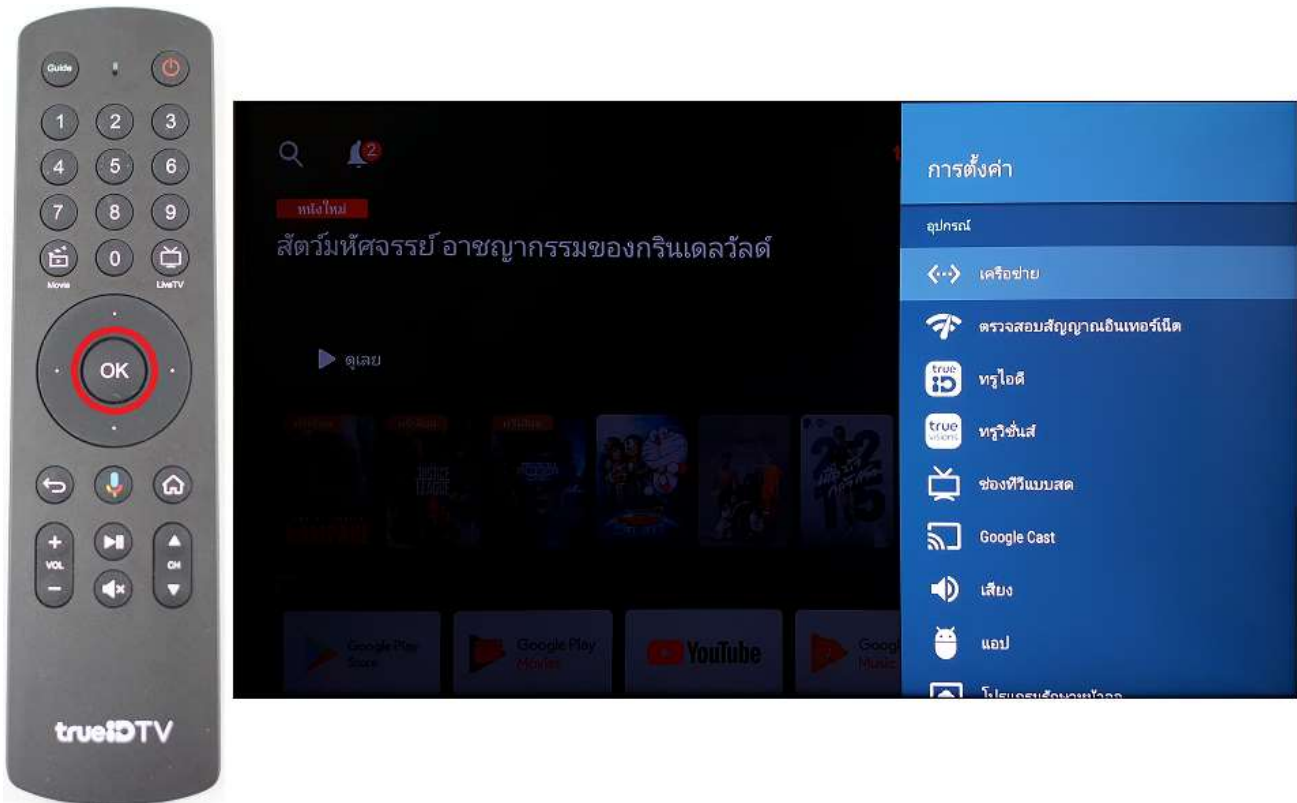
Guide
1 2 3
4 5 6
7 8 9
0
Movie
LiveTV
OK
+
VOL
−
CH
trueIDTV

2
หนังใหม่
สัตว์มหัศจรรย์ อาชญากรรมของกรินเดลวัลด์
ดูเลย
Google Play Store
Google Play Movies
YouTube
Google Music

การตั้งค่า
อุปกรณ์
เครือข่าย
ตรวจสอบสัญญาณอินเทอร์เน็ต
true ID
ทรูไอดี
true visions
ทรูวิชั่นส์
ช่องทีวีแบบสด
Google Cast
เสียง
แอป
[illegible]